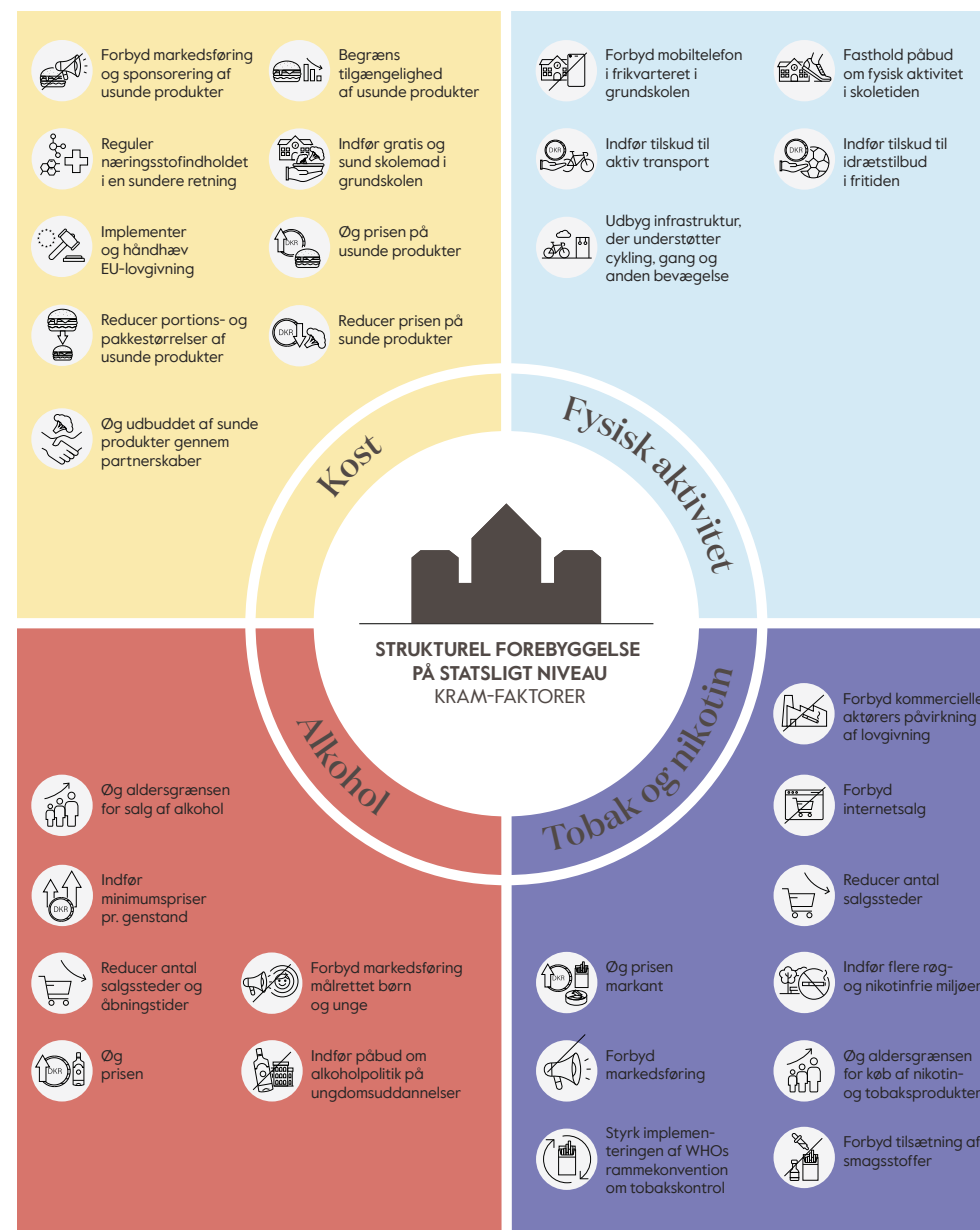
Forbyd markedsføring og sponsorering af usunde produkter

Begræns tilgængelighed af usunde produkter

Reguler næringsstofindholdet i en sundere retning

Indfør gratis og sund skolemad i grundskolen

Implementer og håndhæv EU-lovgivning

Øg prisen på usunde produkter

Reducer portions- og pakkestørrelser af usunde produkter

Reducer prisen på sunde produkter

Øg udbuddet af sunde produkter gennem partnerskaber

Forbyd mobiltelefon i frikvarteret i grundskolen

Fasthold påbud om fysisk aktivitet i skoletiden

Indfør tilskud til aktiv transport

Indfør tilskud til idrætstilbud i fritiden

Udbyg infrastruktur, der understøtter cykling, gang og anden bevægelse

Kost

Fysisk aktivitet

STRUKTUREL FOREBYGGELSE PÅ STATSLIGT NIVEAU
KRAM-FAKTORER

Alkohol

Tobak og nikotin

Forbyd kommercielle aktørers påvirkning af lovgivning

Øg aldersgrænsen for salg af alkohol

Forbyd internetsalg

Indfør minimumspriser pr. genstand

Reducer antal salgssteder

Reducer antal salgssteder og åbningstider

Forbyd markedsføring målrettet børn og unge

Øg prisen markant

Indfør flere røg- og nikotinfrie miljøer

Øg prisen

Indfør påbud om alkoholpolitik på ungdomsuddannelser

Forbyd markedsføring

Øg aldersgrænsen for køb af nikotin- og tobaksprodukter

Styrk implementeringen af WHOs rammekonvention om tobakskontrol

Forbyd tilsætning af smagsstoffer

DKR